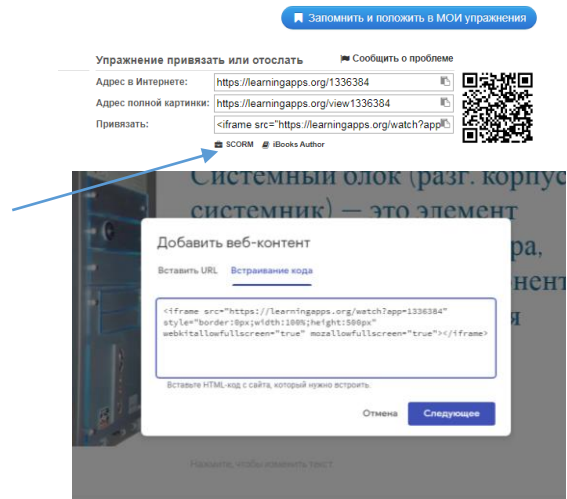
Запомнить и положить в МОИ упражнения

Упражнение привязать или отослать

Сообщить о проблеме

Адрес в Интернете: https://learningapps.org/1336384

Адрес полной картинки: https://learningapps.org/view1336384

Привязать: <iframe src="https://learningapps.org/watch?app

SCORM

iBooks Author

Системный блок (разг. корпус, системник) — это элемент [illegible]ра, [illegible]нент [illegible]я

Добавить веб-контент

Вставить URL

Встраивание кода

<iframe src="https://learningapps.org/watch?app=1336384" style="border:0px;width:100%;height:500px" webkitallowfullscreen="true" mozallowfullscreen="true"></iframe>

Вставьте HTML-код с сайта, который нужно встроить.

Отмена

Следующее

Нажмите, чтобы изменить текст